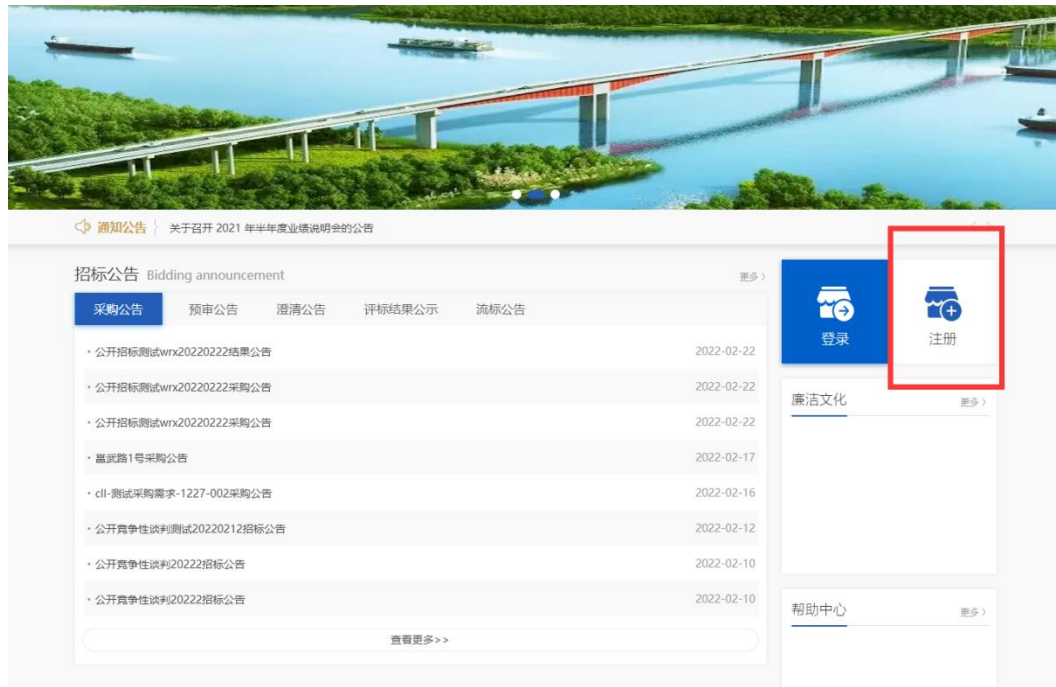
通知公告 | 关于召开 2021 年半年度业绩说明会的公告

招标公告 Bidding announcement

更多 >

采购公告　预审公告　澄清公告　评标结果公示　流标公告

· 公开招标测试wrx20220222结果公告　2022-02-22

· 公开招标测试wrx20220222采购公告　2022-02-22

· 公开招标测试wrx20220222采购公告　2022-02-22

· 昌武路1号采购公告　2022-02-17

· cll-测试采购需求-1227-002采购公告　2022-02-16

· 公开竞争性谈判测试20220212招标公告　2022-02-12

· 公开竞争性谈判20222招标公告　2022-02-10

· 公开竞争性谈判20222招标公告　2022-02-10

查看更多>>

登录

注册

廉洁文化

更多 >

帮助中心

更多 >